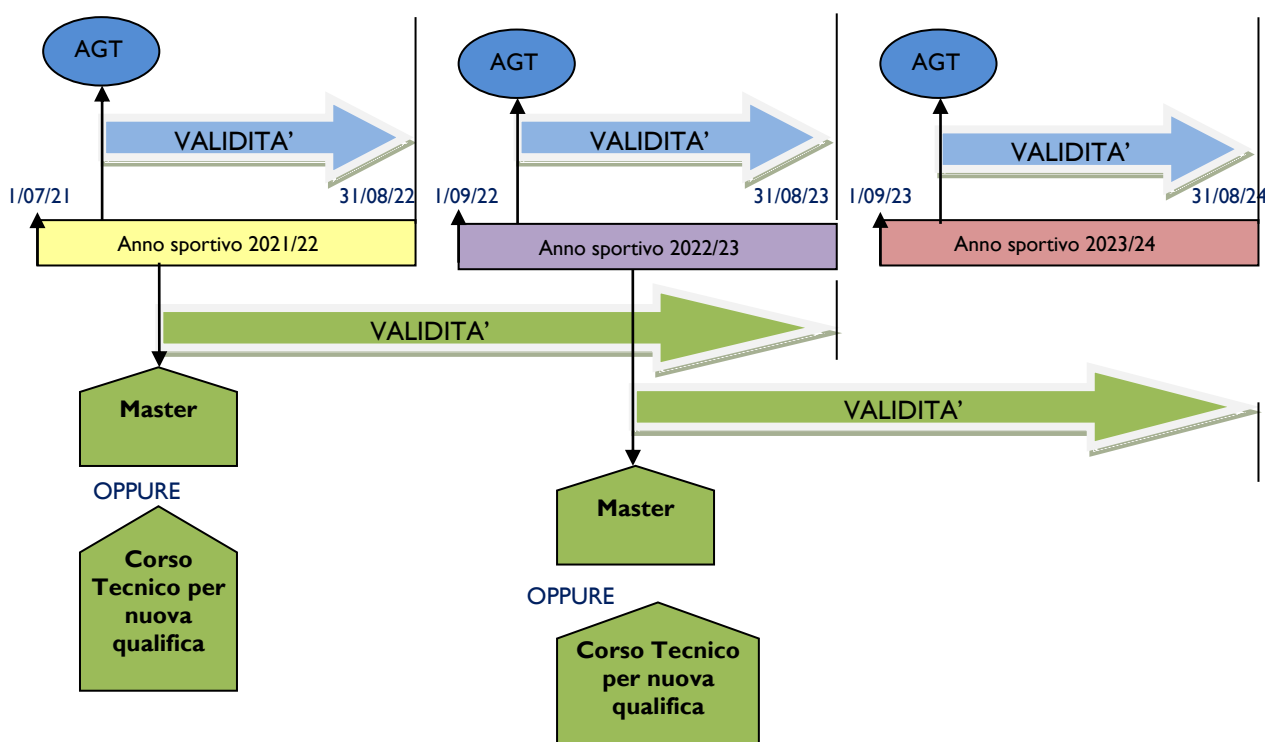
AGT

VALIDITA'

1/07/21

31/08/22

Anno sportivo 2021/22

AGT

VALIDITA'

1/09/22

31/08/23

Anno sportivo 2022/23

AGT

VALIDITA'

1/09/23

31/08/24

Anno sportivo 2023/24

VALIDITA'

Master

OPPURE

Corso Tecnico per nuova qualifica

VALIDITA'

Master

OPPURE

Corso Tecnico per nuova qualifica